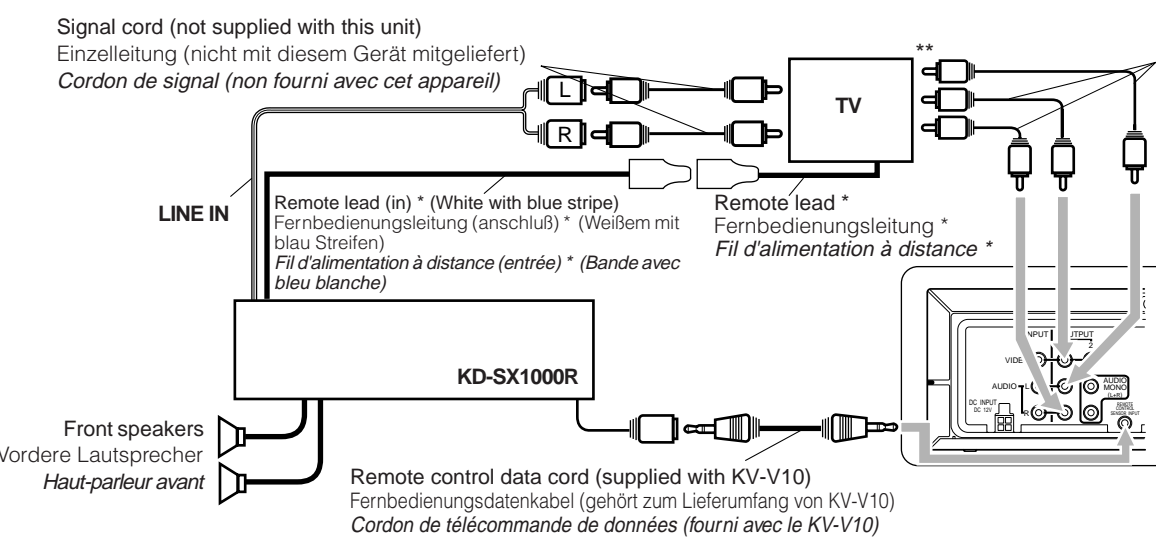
Signal cord (not supplied with this unit)
Einzelleitung (nicht mit diesem Gerät mitgeliefert)
*Cordon de signal (non fourni avec cet appareil)*

**

L

R

TV

LINE IN

Remote lead (in) * (White with blue stripe)
Fernbedienungsleitung (anschluß) * (Weißem mit blau Streifen)
*Fil d'alimentation à distance (entrée) * (Bande avec bleu blanche)*

Remote lead *
Fernbedienungsleitung *
*Fil d'alimentation à distance **

INPUT
OUTPUT
2
VIDEO
AUDIO L
R
AUDIO MONO (L+R)
DC INPUT DC 12V
REMOTE CONTROL SENSOR INPUT

KD-SX1000R

Front speakers
Vordere Lautsprecher
*Haut-parleur avant*

Remote control data cord (supplied with KV-V10)
Fernbedienungsdatenkabel (gehört zum Lieferumfang von KV-V10)
*Cordon de télécommande de données (fourni avec le KV-V10)*